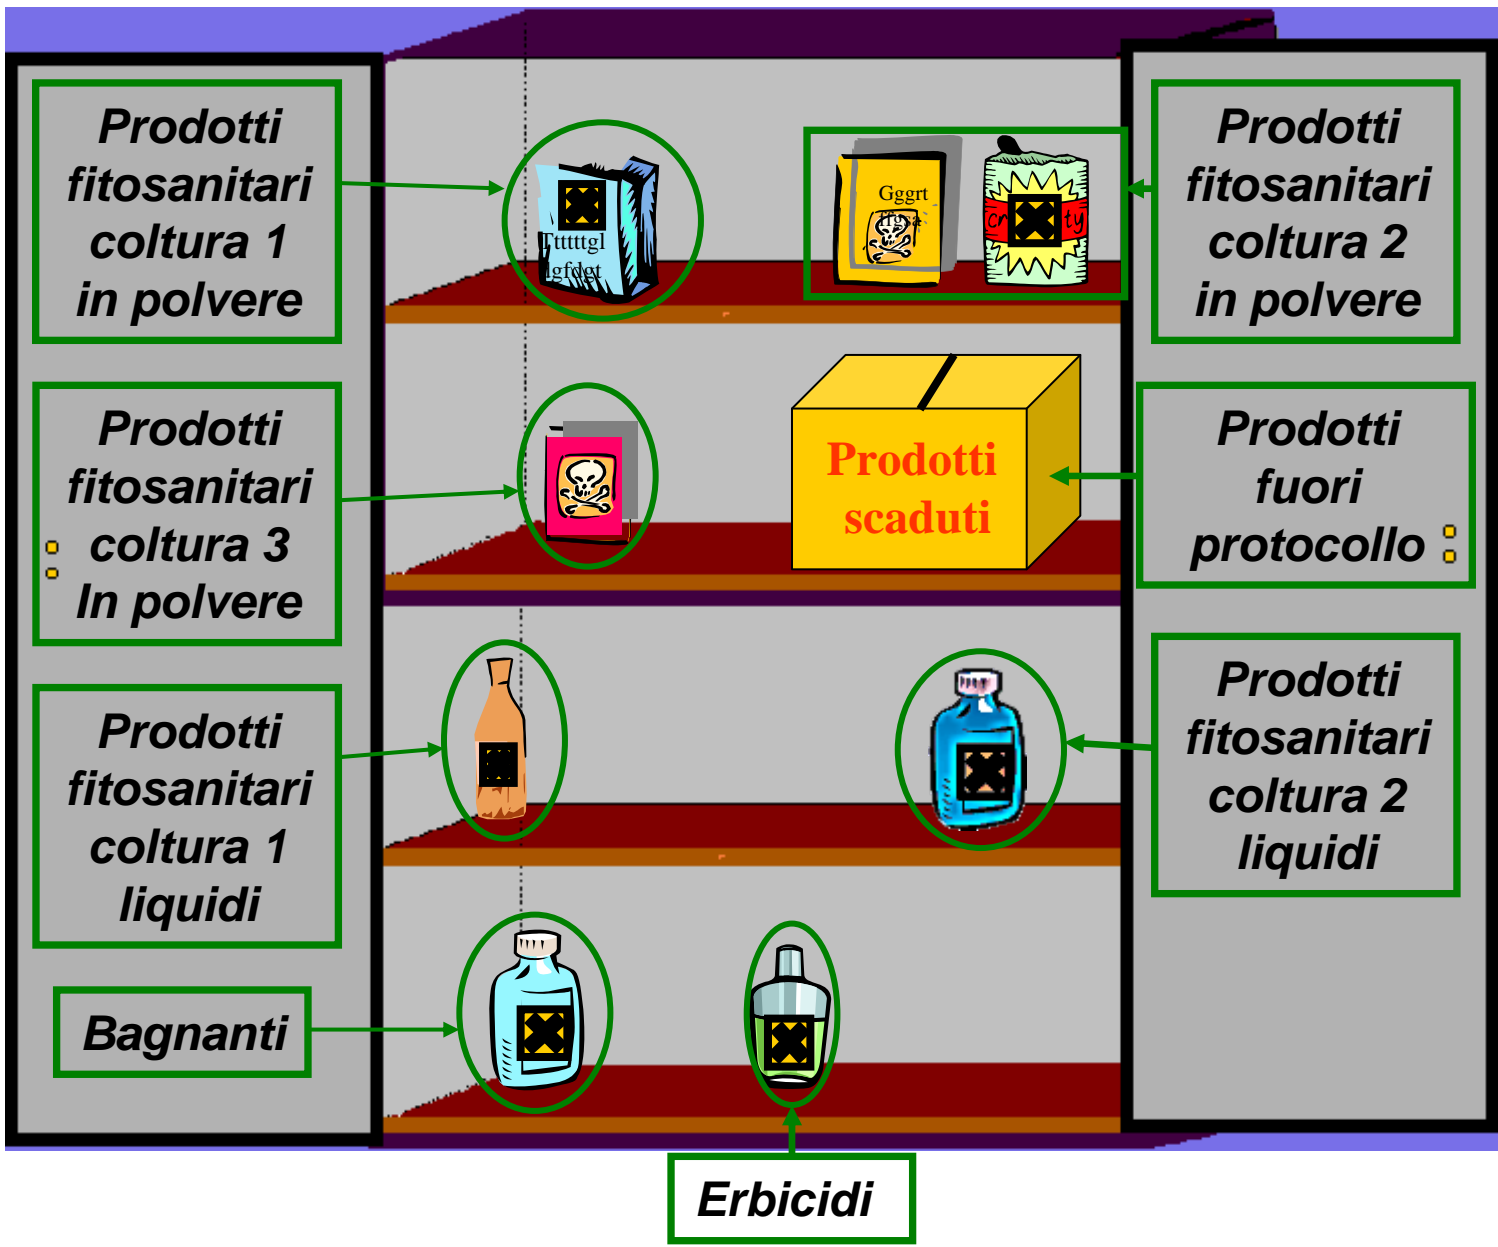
Prodotti fitosanitari coltura 1 in polvere

Tttttgl lgfdgt

Gggrt

Prodotti fitosanitari coltura 2 in polvere

Prodotti fitosanitari coltura 3 In polvere

Prodotti scaduti

Prodotti fuori protocollo

Prodotti fitosanitari coltura 1 liquidi

Prodotti fitosanitari coltura 2 liquidi

Bagnanti

Erbicidi